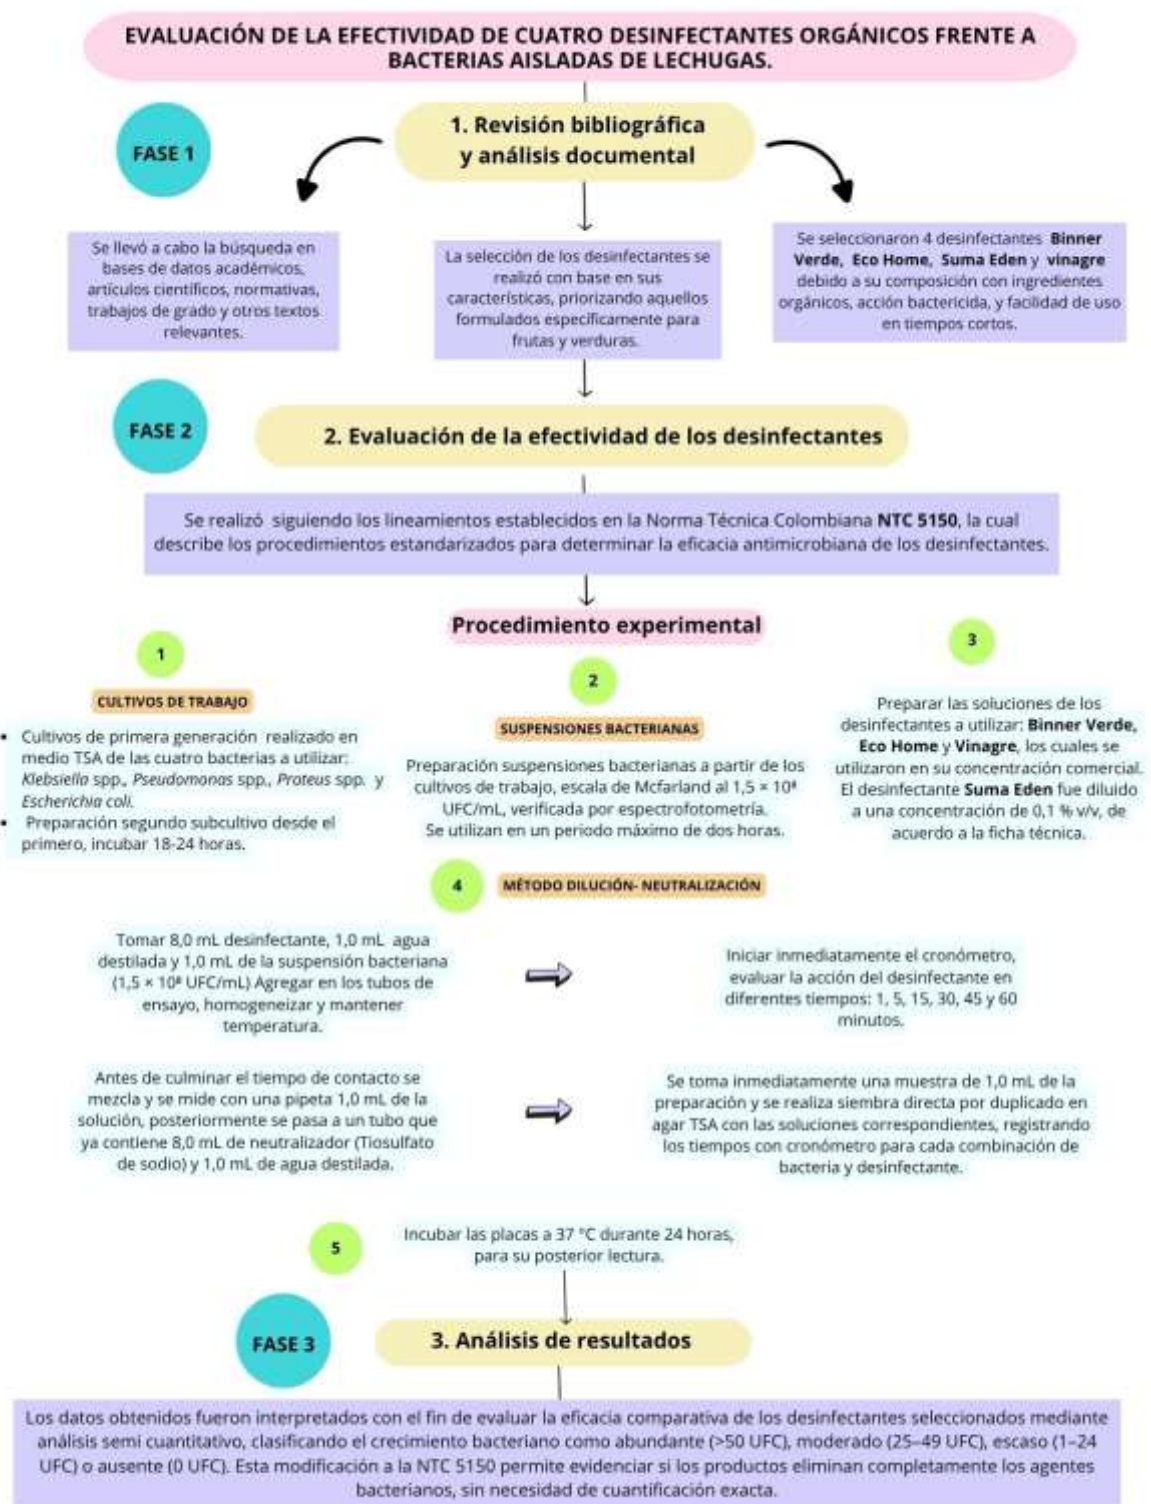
EVALUACIÓN DE LA EFECTIVIDAD DE CUATRO DESINFECTANTES ORGÁNICOS FRENTE A BACTERIAS AISLADAS DE LECHUGAS.

FASE 1

1. Revisión bibliográfica y análisis documental

Se llevó a cabo la búsqueda en bases de datos académicos, artículos científicos, normativas, trabajos de grado y otros textos relevantes.

La selección de los desinfectantes se realizó con base en sus características, priorizando aquellos formulados específicamente para frutas y verduras.

Se seleccionaron 4 desinfectantes **Binner Verde**, **Eco Home**, **Suma Eden** y **vinagre** debido a su composición con ingredientes orgánicos, acción bactericida, y facilidad de uso en tiempos cortos.

FASE 2

2. Evaluación de la efectividad de los desinfectantes

Se realizó siguiendo los lineamientos establecidos en la Norma Técnica Colombiana **NTC 5150**, la cual describe los procedimientos estandarizados para determinar la eficacia antimicrobiana de los desinfectantes.

Procedimiento experimental

1

CULTIVOS DE TRABAJO

• Cultivos de primera generación realizado en medio TSA de las cuatro bacterias a utilizar: *Klebsiella* spp., *Pseudomonas* spp., *Proteus* spp. y *Escherichia coli.*
• Preparación segundo subcultivo desde el primero, incubar 18-24 horas.

2

SUSPENSIONES BACTERIANAS

Preparación suspensiones bacterianas a partir de los cultivos de trabajo, escala de Mcfarland al $1,5 \times 10^8$ UFC/mL, verificada por espectrofotometría.
Se utilizan en un periodo máximo de dos horas.

3

Preparar las soluciones de los desinfectantes a utilizar: **Binner Verde**, **Eco Home** y **Vinagre**, los cuales se utilizaron en su concentración comercial. El desinfectante **Suma Eden** fue diluido a una concentración de 0,1 % v/v, de acuerdo a la ficha técnica.

4

MÉTODO DILUCIÓN- NEUTRALIZACIÓN

Tomar 8,0 mL desinfectante, 1,0 mL agua destilada y 1,0 mL de la suspensión bacteriana ($1,5 \times 10^8$ UFC/mL) Agregar en los tubos de ensayo, homogeneizar y mantener temperatura.

Iniciar inmediatamente el cronómetro, evaluar la acción del desinfectante en diferentes tiempos: 1, 5, 15, 30, 45 y 60 minutos.

Antes de culminar el tiempo de contacto se mezcla y se mide con una pipeta 1,0 mL de la solución, posteriormente se pasa a un tubo que ya contiene 8,0 mL de neutralizador (Tiosulfato de sodio) y 1,0 mL de agua destilada.

Se toma inmediatamente una muestra de 1,0 mL de la preparación y se realiza siembra directa por duplicado en agar TSA con las soluciones correspondientes, registrando los tiempos con cronómetro para cada combinación de bacteria y desinfectante.

5

Incubar las placas a 37 °C durante 24 horas, para su posterior lectura.

FASE 3

3. Análisis de resultados

Los datos obtenidos fueron interpretados con el fin de evaluar la eficacia comparativa de los desinfectantes seleccionados mediante análisis semi cuantitativo, clasificando el crecimiento bacteriano como abundante (>50 UFC), moderado (25–49 UFC), escaso (1–24 UFC) o ausente (0 UFC). Esta modificación a la NTC 5150 permite evidenciar si los productos eliminan completamente los agentes bacterianos, sin necesidad de cuantificación exacta.